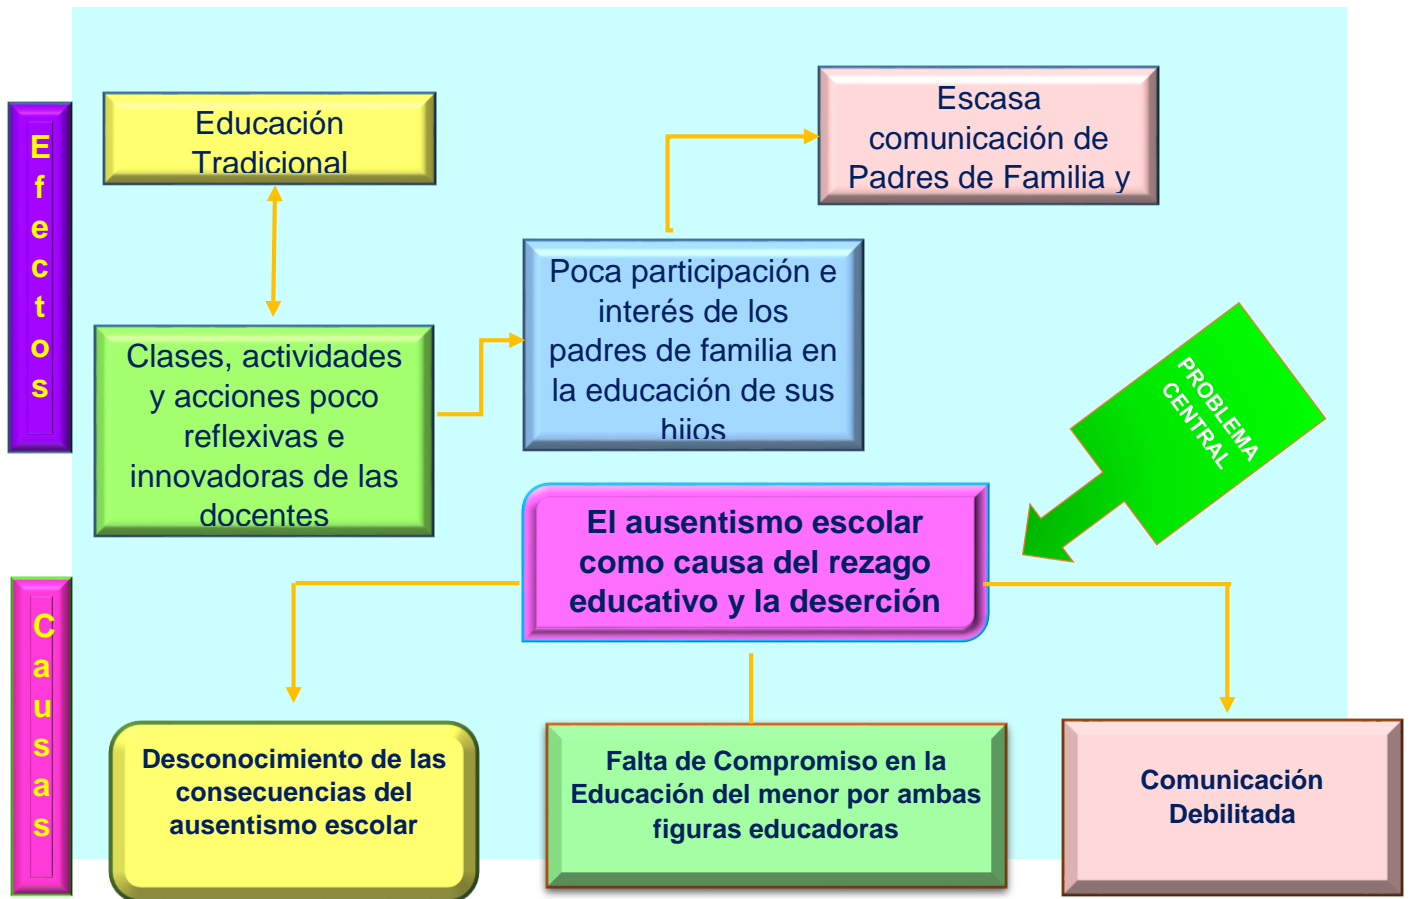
Efectos

Educación Tradicional

Escasa comunicación de Padres de Familia y

Poca participación e interés de los padres de familia en la educación de sus hijos

Clases, actividades y acciones poco reflexivas e innovadoras de las docentes

PROBLEMA CENTRAL

El ausentismo escolar como causa del rezago educativo y la deserción

Causas

Desconocimiento de las consecuencias del ausentismo escolar

Falta de Compromiso en la Educación del menor por ambas figuras educadoras

Comunicación Debilitada